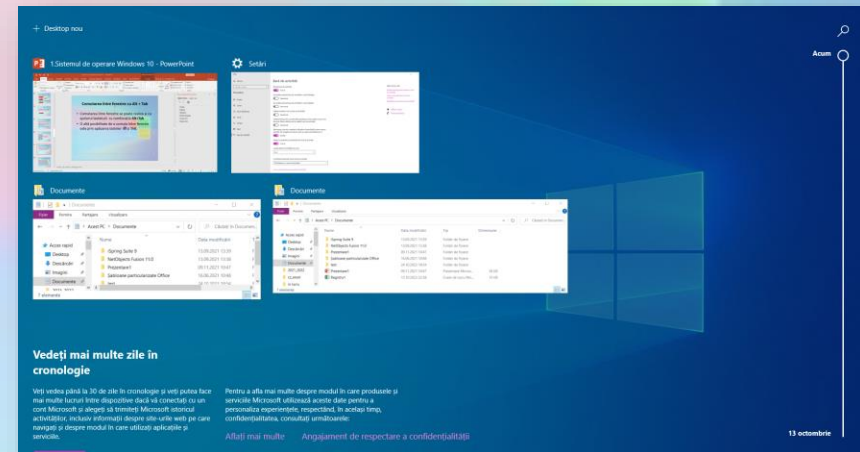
+ Desktop nou

Acum

1.Sistemul de operare Windows 10 - PowerPoint

Setări

Documente

Documente

Vedeți mai multe zile în cronologie

Veți vedea până la 30 de zile în cronologie și veți putea face mai multe lucruri între dispozitive dacă vă conectați cu un cont Microsoft și alegeți să trimiteți Microsoft istoricul activităților, inclusiv informații despre site-urile web pe care navigați și despre modul în care utilizați aplicațiile și serviciile.

Pentru a afla mai multe despre modul în care produsele și serviciile Microsoft utilizează aceste date pentru a personaliza experiențele, respectând, în același timp, confidențialitatea, consultați următoarele:

Aflați mai multe

Angajament de respectare a confidențialității

13 octombrie